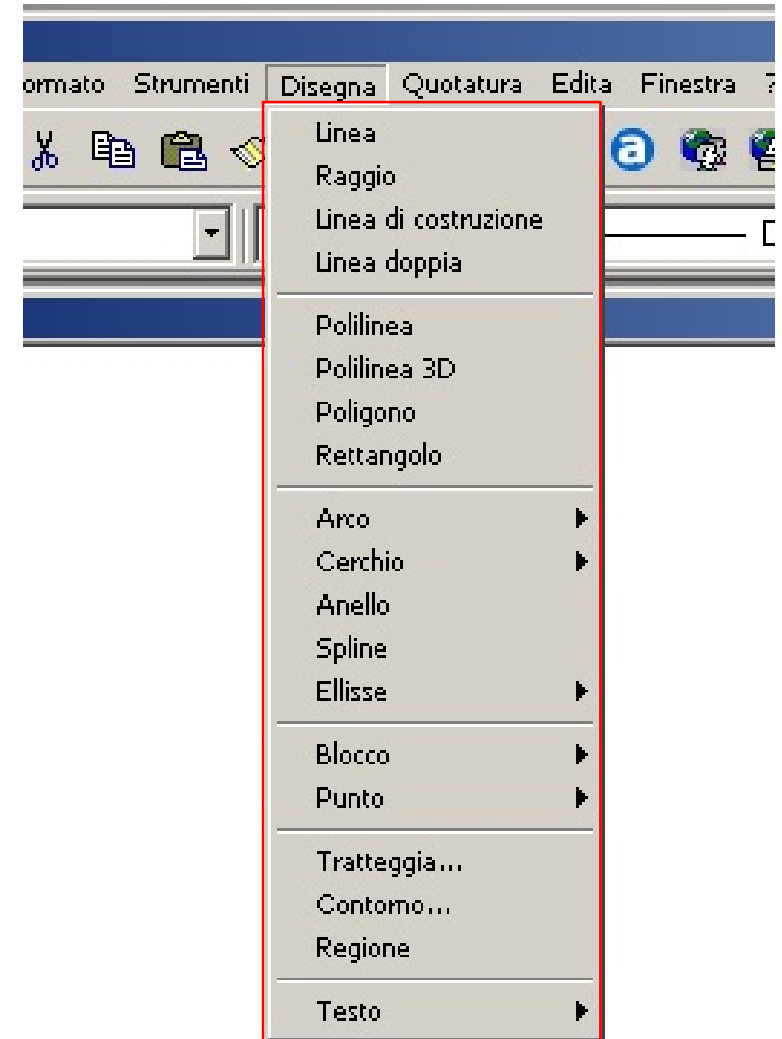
ormato Strumenti Disegna Quotatura Edita Finestra ?

Linea
Raggio
Linea di costruzione
Linea doppia

Polilinea
Polilinea 3D
Poligono
Rettangolo

Arco
Cerchio
Anello
Spline
Ellisse

Blocco
Punto

Tratteggia...
Contorno...
Regione

Testo